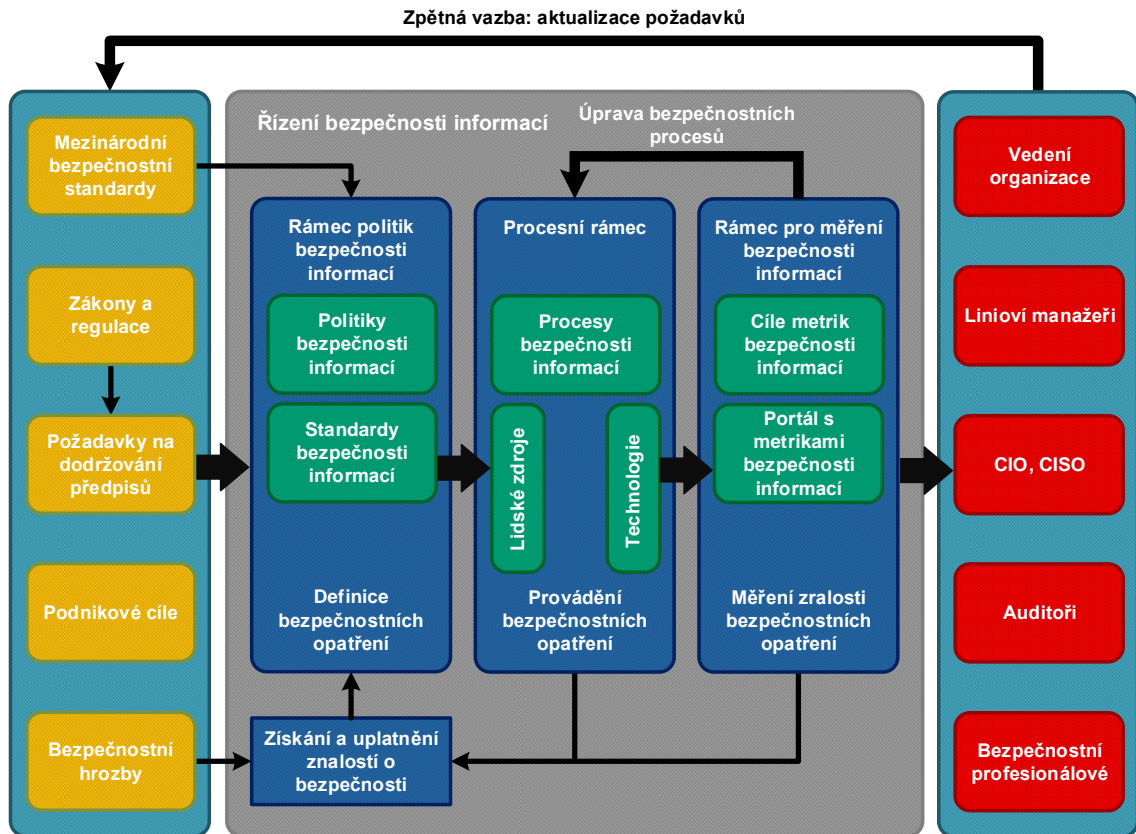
Zpětná vazba: aktualizace požadavků

Mezinárodní bezpečnostní standardy

Zákony a regulace

Požadavky na dodržování předpisů

Podnikové cíle

Bezpečnostní hrozby

Řízení bezpečnosti informací

Úprava bezpečnostních procesů

Rámec politik bezpečnosti informací

Politiky bezpečnosti informací

Standardy bezpečnosti informací

Definice bezpečnostních opatření

Procesní rámec

Procesy bezpečnosti informací

Lidské zdroje

Technologie

Provádění bezpečnostních opatření

Rámec pro měření bezpečnosti informací

Cíle metrik bezpečnosti informací

Portál s metrikami bezpečnosti informací

Měření zralosti bezpečnostních opatření

Získání a uplatnění znalostí o bezpečnosti

Vedení organizace

Linioví manažeři

CIO, CISO

Auditoři

Bezpečnostní profesionálové